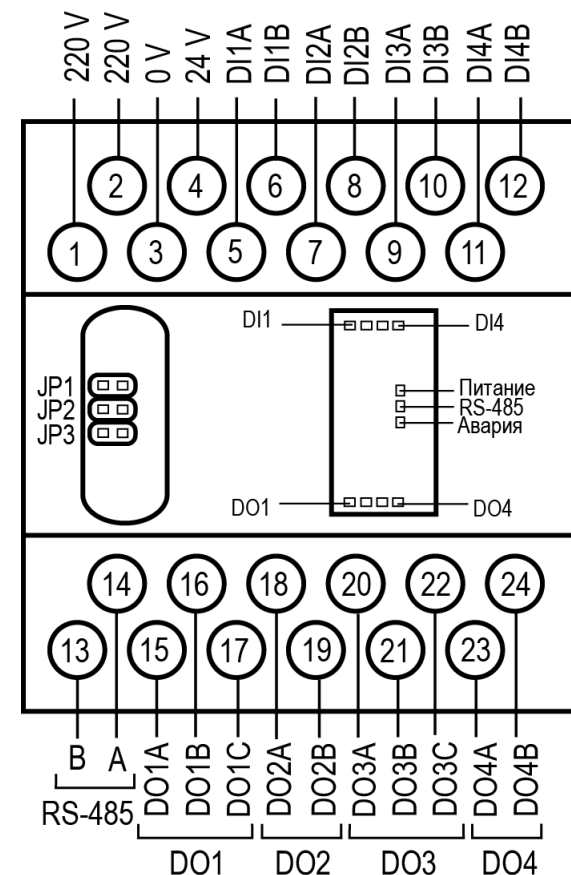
220 V
220 V
0 V
24 V
DI1A
DI1B
DI2A
DI2B
DI3A
DI3B
DI4A
DI4B

2
4
6
8
10
12
1
3
5
7
9
11

DI1
DI4
JP1
JP2
JP3
Питание
RS-485
Авария
DO1
DO4

14
16
18
20
22
24
13
15
17
19
21
23

B
A
RS-485
DO1A
DO1B
DO1C
DO2A
DO2B
DO3A
DO3B
DO3C
DO4A
DO4B
DO1
DO2
DO3
DO4